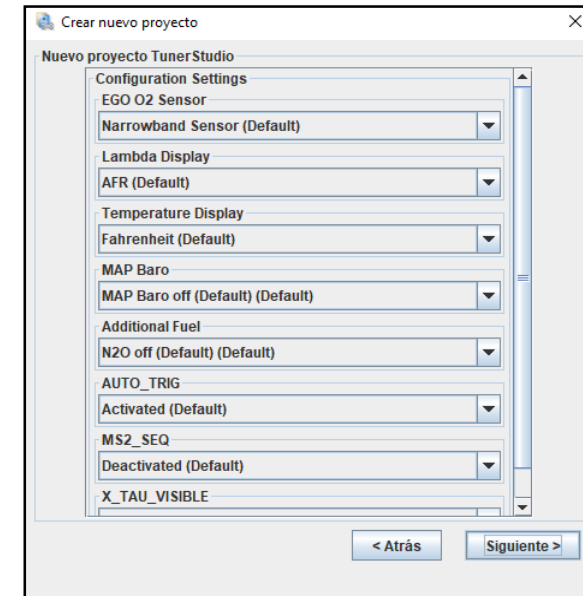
Crear nuevo proyecto

Nuevo proyecto TunerStudio

Configuration Settings

EGO O2 Sensor
Narrowband Sensor (Default)

Lambda Display
AFR (Default)

Temperature Display
Fahrenheit (Default)

MAP Baro
MAP Baro off (Default) (Default)

Additional Fuel
N2O off (Default) (Default)

AUTO_TRIG
Activated (Default)

MS2_SEQ
Deactivated (Default)

X_TAU_VISIBLE

< Atrás
Siguiente >